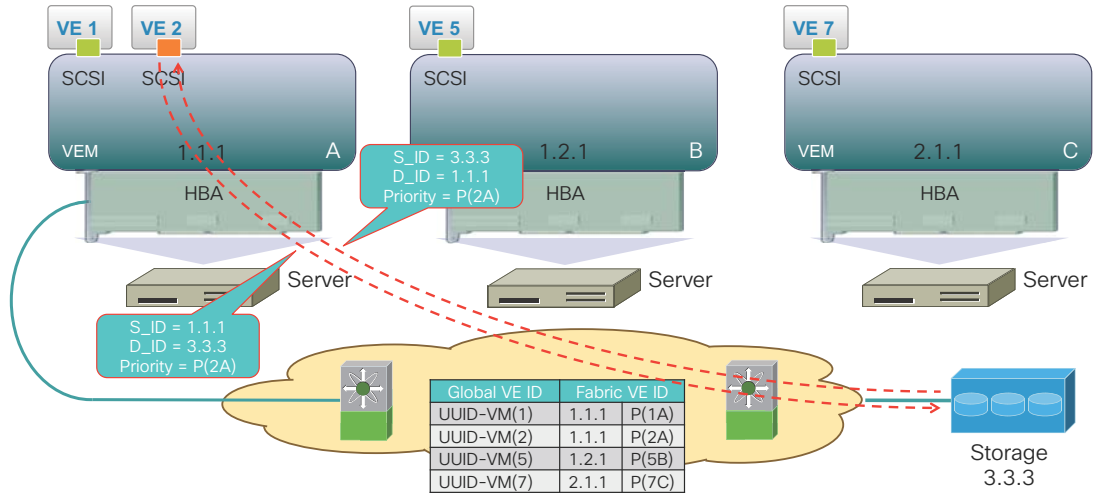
VE 1 VE 2 VE 5 VE 7

SCSI SCSI
VEM 1.1.1 A
HBA

SCSI
1.2.1 B
HBA

SCSI
VEM 2.1.1 C
HBA

S_ID = 3.3.3
D_ID = 1.1.1
Priority = P(2A)

Server Server Server

S_ID = 1.1.1
D_ID = 3.3.3
Priority = P(2A)

| Global VE ID | Fabric VE ID | |
|---|---|---|
| UUID-VM(1) | 1.1.1 | P(1A) |
| UUID-VM(2) | 1.1.1 | P(2A) |
| UUID-VM(5) | 1.2.1 | P(5B) |
| UUID-VM(7) | 2.1.1 | P(7C) |

Storage
3.3.3